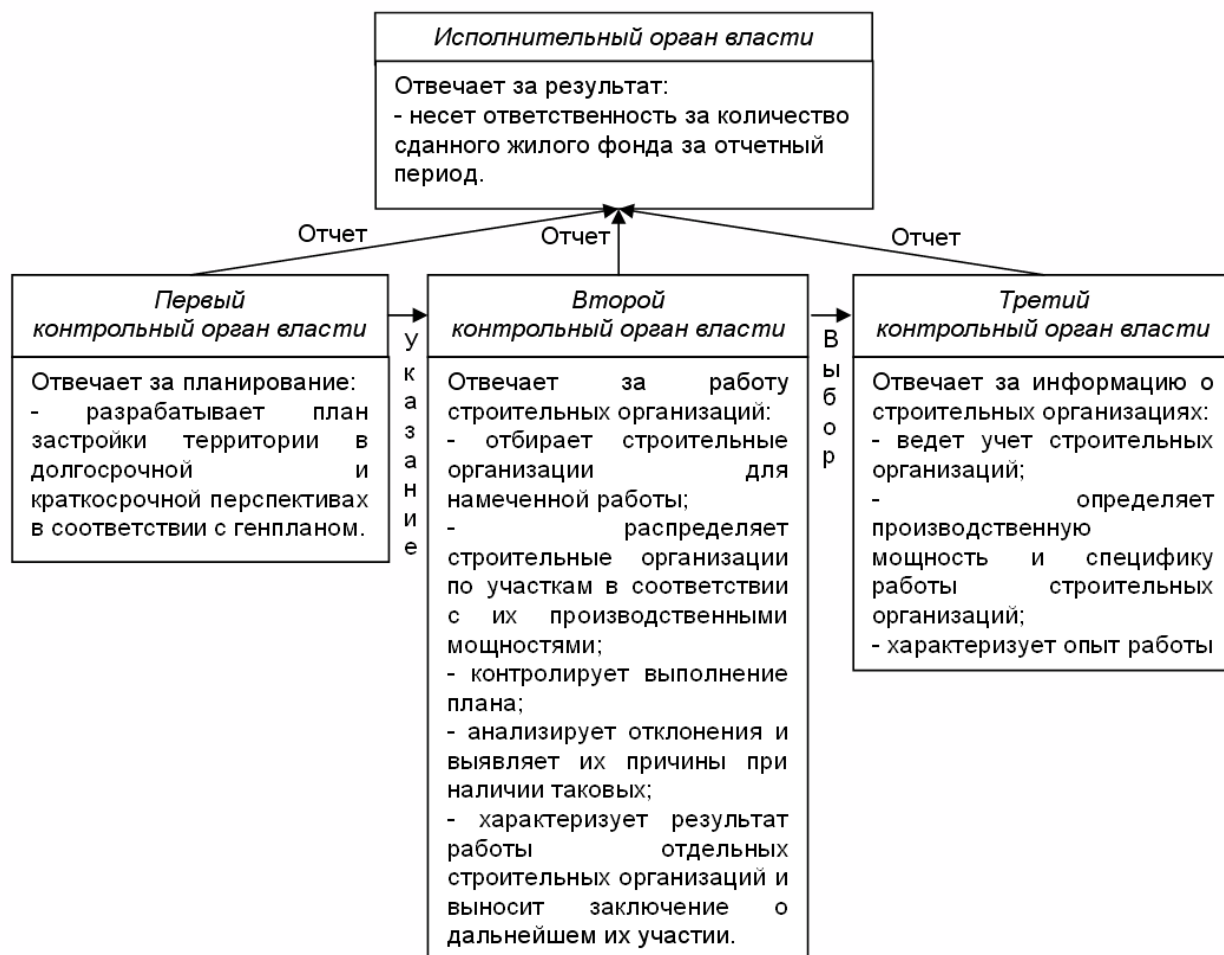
Исполнительный орган власти

Отвечает за результат:
- несет ответственность за количество сданного жилого фонда за отчетный период.

Отчет

Отчет

Отчет

Первый контрольный орган власти

Отвечает за планирование:
- разрабатывает план застройки территории в долгосрочной и краткосрочной перспективах в соответствии с генпланом.

Указание

Второй контрольный орган власти

Отвечает за работу строительных организаций:
- отбирает строительные организации для намеченной работы;
- распределяет строительные организации по участкам в соответствии с их производственными мощностями;
- контролирует выполнение плана;
- анализирует отклонения и выявляет их причины при наличии таковых;
- характеризует результат работы отдельных строительных организаций и выносит заключение о дальнейшем их участии.

Выбор

Третий контрольный орган власти

Отвечает за информацию о строительных организациях:
- ведет учет строительных организаций;
- определяет производственную мощность и специфику работы строительных организаций;
- характеризует опыт работы